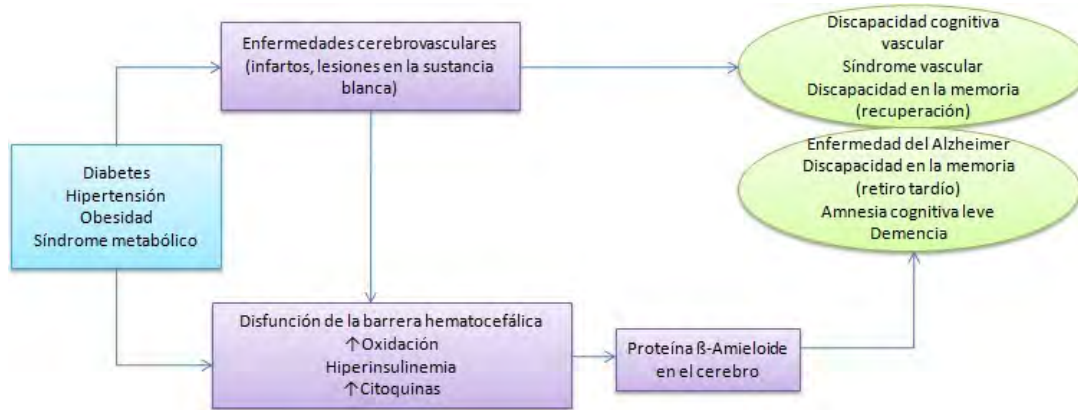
Enfermedades cerebrovasculares (infartos, lesiones en la sustancia blanca)

Discapacidad cognitiva vascular
Síndrome vascular
Discapacidad en la memoria (recuperación)

Diabetes
Hipertensión
Obesidad
Síndrome metabólico

Enfermedad del Alzheimer
Discapacidad en la memoria (retiro tardío)
Amnesia cognitiva leve
Demencia

Disfunción de la barrera hematocefálica
↑Oxidación
Hiperinsulinemia
↑Citoquinas

Proteína ß-Amieloide en el cerebro